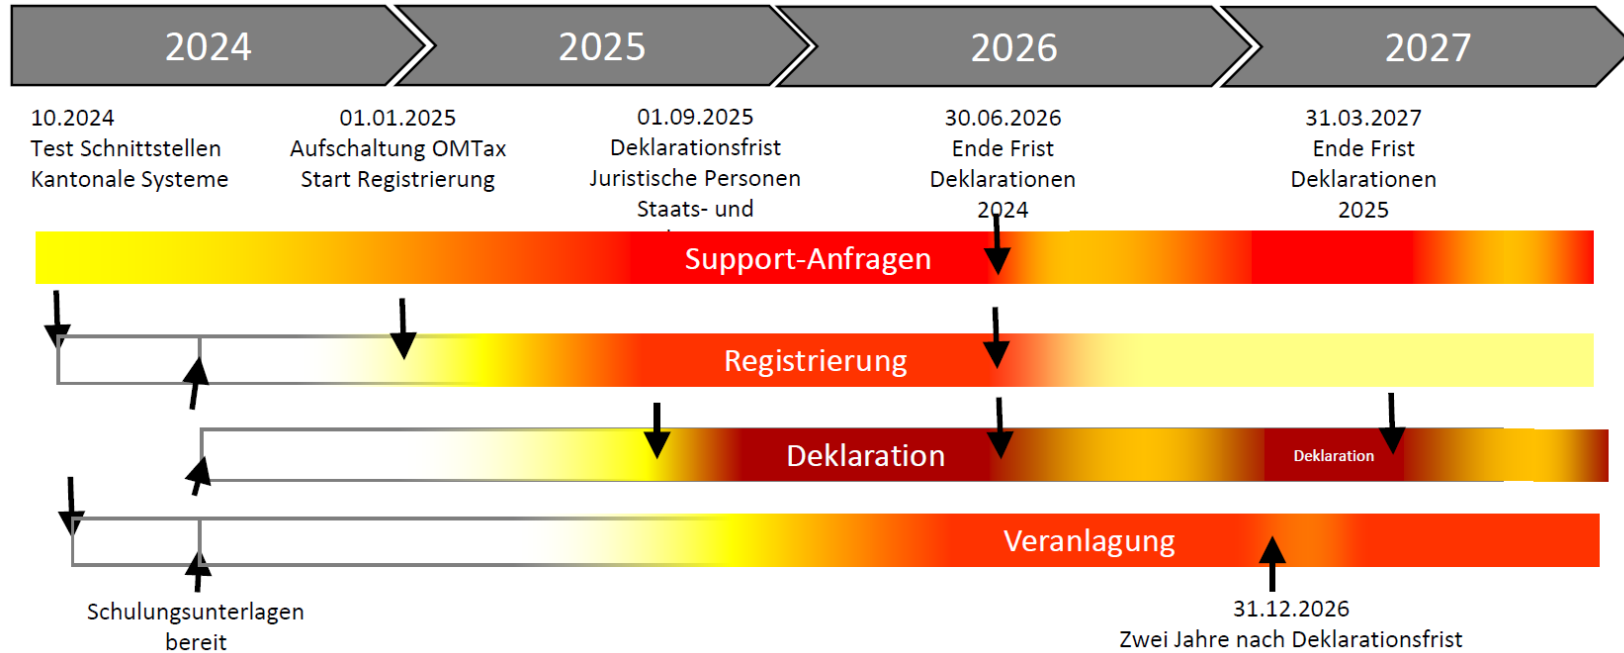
2024

2025

2026

2027

10.2024
Test Schnittstellen
Kantonale Systeme

01.01.2025
Aufschaltung OMTax
Start Registrierung

01.09.2025
Deklarationsfrist
Juristische Personen
Staats- und
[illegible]

30.06.2026
Ende Frist
Deklarationen
2024

31.03.2027
Ende Frist
Deklarationen
2025

Support-Anfragen

Registrierung

Deklaration

Deklaration

Veranlagung

Schulungsunterlagen
bereit

31.12.2026
Zwei Jahre nach Deklarationsfrist